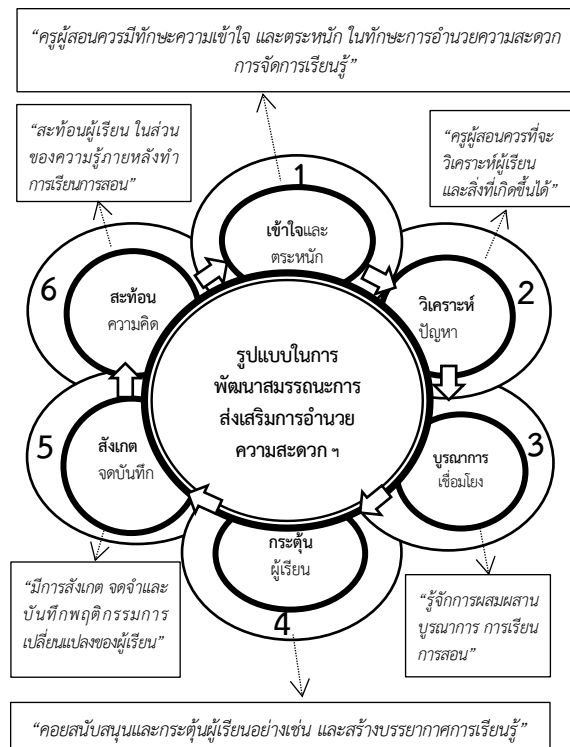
"ครูผู้สอนควรมีทักษะความเข้าใจ และตระหนัก ในทักษะการอำนวยความสะดวก การจัดการเรียนรู้"

"สะท้อนผู้เรียน ในส่วนของความรู้ภายหลังทำการเรียนการสอน"

"ครูผู้สอนควรที่จะวิเคราะห์ผู้เรียน และสิ่งที่เกิดขึ้นได้"

1
เข้าใจและ
ตระหนัก

6
สะท้อน
ความคิด

2
วิเคราะห์
ปัญหา

รูปแบบในการพัฒนาสมรรถนะการส่งเสริมการอำนวยความสะดวก ฯ

5
สังเกต
จดบันทึก

3
บูรณาการ
เชื่อมโยง

กระตุ้น
ผู้เรียน
4

"มีการสังเกต จดจำและบันทึกพฤติกรรมการเปลี่ยนแปลงของผู้เรียน"

"รู้จักการผสมผสาน บูรณาการ การเรียนการสอน"

"คอยสนับสนุนและกระตุ้นผู้เรียนอย่างเช่น และสร้างบรรยากาศการเรียนรู้"